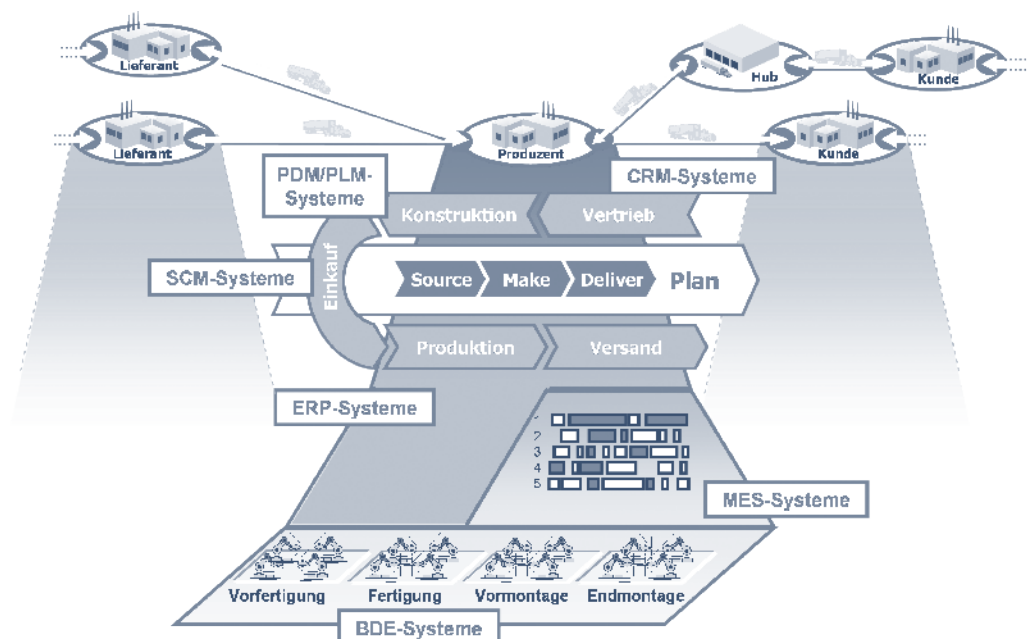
Lieferant

Hub

Kunde

Lieferant

Produzent

Kunde

PDM/PLM-Systeme

CRM-Systeme

Konstruktion

Vertrieb

Einkauf

SCM-Systeme

Source

Make

Deliver

Plan

Produktion

Versand

ERP-Systeme

1
2
3
4
5

MES-Systeme

Vorfertigung

Fertigung

Vormontage

Endmontage

BDE-Systeme